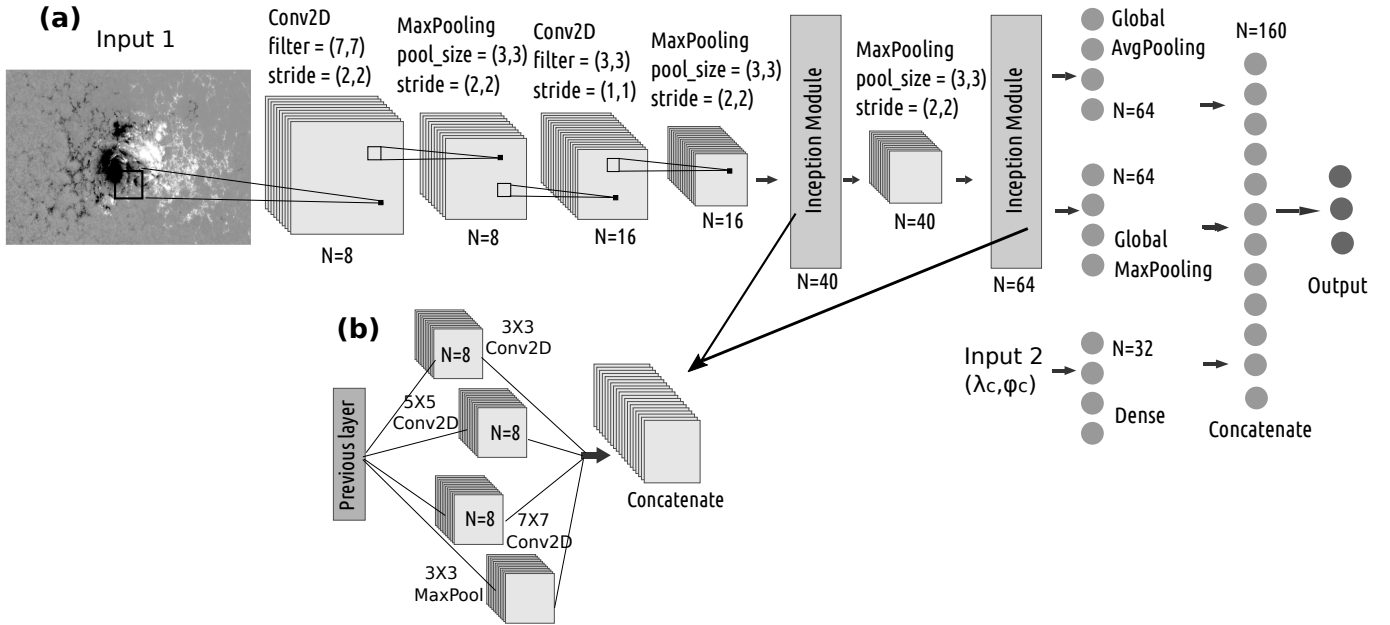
(a)

Input 1

Conv2D
filter = (7,7)
stride = (2,2)

N=8

MaxPooling
pool_size = (3,3)
stride = (2,2)

N=8

Conv2D
filter = (3,3)
stride = (1,1)

N=16

MaxPooling
pool_size = (3,3)
stride = (2,2)

N=16

Inception Module

N=40

MaxPooling
pool_size = (3,3)
stride = (2,2)

N=40

Inception Module

N=64

Global
AvgPooling

N=64

N=64

Global
MaxPooling

N=160

Output

Input 2
($\lambda_c$,$\varphi_c$)

N=32

Dense

Concatenate

(b)

Previous layer

N=8

3X3
Conv2D

5X5
Conv2D

N=8

N=8

7X7
Conv2D

3X3
MaxPool

Concatenate